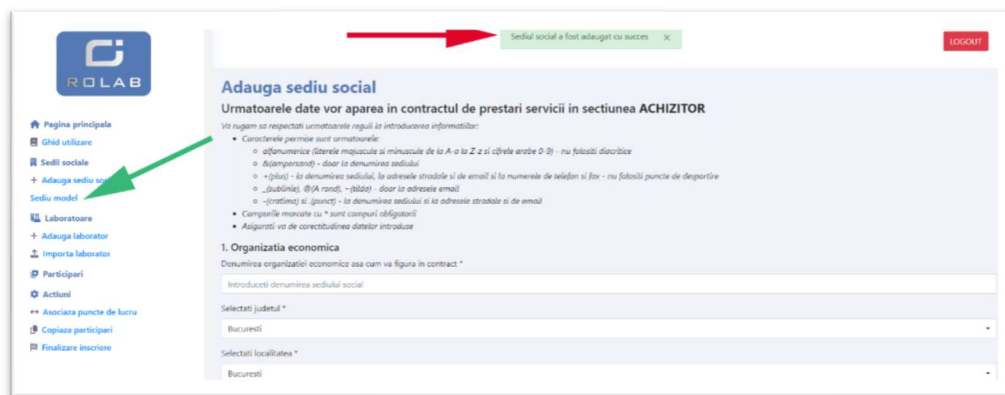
ROLAB

Pagina principala
Ghid utilizare
Sedii sociale
+ Adauga sediu so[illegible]
Sediu model
Laboratoare
+ Adauga laborator
Importa laborator
Participari
Actiuni
Asociaza puncte de lucru
Copiaza participari
Finalizare inscriere

Sediul social a fost adaugat cu succes ×

LOGOUT

Adauga sediu social

Urmatoarele date vor aparea in contractul de prestari servicii in sectiunea ACHIZITOR

Va rugam sa respectati urmatoarele reguli la introducerea informatiilor:

- Caracterele permise sunt urmatoarele:
  - alfanumerice (literele majuscule si minuscule de la A-a la Z-z si cifrele arabe 0-9) - nu folositi diacritice
  - &(ampersand) - doar la denumirea sediului
  - +(plus) - la denumirea sediului, la adresele stradale si de email si la numerele de telefon si fax - nu folositi puncte de despartire
  - _(sublinie), @(A rond), ~(tilda) - doar la adresele email
  - ,(virgula) si .(punct) - la denumirea sediului si la adresele stradale si de email
- Campurile marcate cu * sunt campuri obligatorii
- Asigurati va de corectitudinea datelor introduse

1. Organizatia economica

Denumirea organizatiei economice asa cum va figura in contract *

Introduceti denumirea sediului social

Selectati judetul *

Bucuresti

Selectati localitatea *

Bucuresti